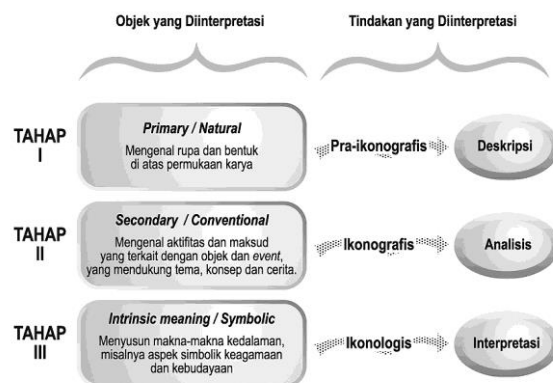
Objek yang Diinterpretasi

Tindakan yang Diinterpretasi

TAHAP I

Primary / Natural

Mengenal rupa dan bentuk di atas permukaan karya

Pra-ikonografis

Deskripsi

TAHAP II

Secondary / Conventional

Mengenal aktifitas dan maksud yang terkait dengan objek dan event, yang mendukung tema, konsep dan cerita.

Ikonografis

Analisis

TAHAP III

Intrinsic meaning / Symbolic

Menyusun makna-makna kedalaman, misalnya aspek simbolik keagamaan dan kebudayaan

Ikonologis

Interpretasi